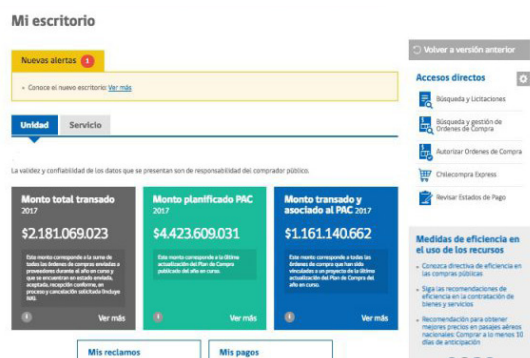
Mi escritorio

Nuevas alertas 1

Conoce el nuevo escritorio: Ver más

Unidad Servicio

La validez y confiabilidad de los datos que se presentan son de responsabilidad del comprador público.

Monto total transado
2017
$2.181.069.023
Este monto corresponde a la suma de todas las Órdenes de compra enviadas a proveedores durante el año en curso y que se encuentran en estado enviada, aceptada, recepción conforme, en proceso y cancelación solicitada (incluye IVA).
Ver más

Monto planificado PAC
2017
$4.423.609.031
Este monto corresponde a la última actualización del Plan de Compra publicado del año en curso.
Ver más

Monto transado y asociado al PAC 2017
$1.161.140.662
Este monto corresponde a todas las Órdenes de compra que han sido vinculadas a un proyecto de la última actualización del Plan de Compra del año en curso.
Ver más

Mis reclamos

Mis pagos

Volver a versión anterior

Accesos directos

Búsqueda y Licitaciones

Búsqueda y gestión de Órdenes de Compra

Autorizar Órdenes de Compra

Chilecompra Express

Revisar Estados de Pago

Medidas de eficiencia en el uso de los recursos

Conoce directiva de eficiencia en las compras públicas

Siga las recomendaciones de eficiencia en la contratación de bienes y servicios

Recomendación para obtener mejores precios en pasajes aéreos nacionales: Comprar a lo menos 10 días de anticipación